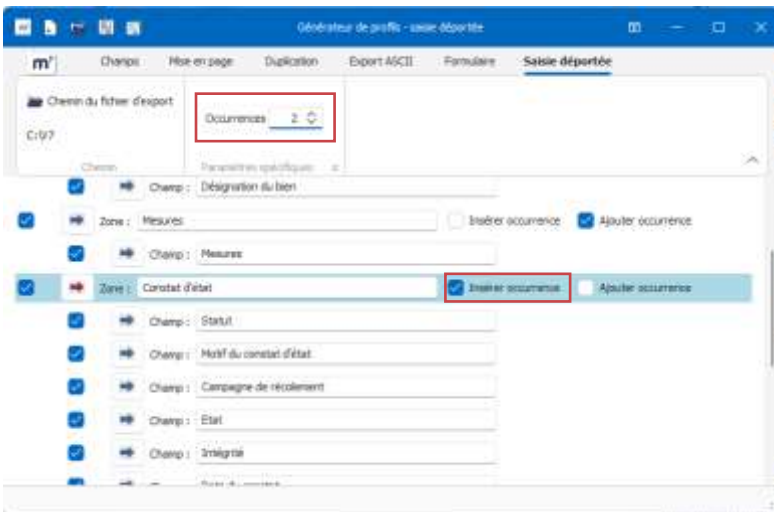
Générateur de profils - saisie déportée

m²

Champs
Mise en page
Duplication
Export ASCII
Formulaire
Saisie déportée

Chemin du fichier d'export

C:97

Chemin

Occurrences 2

Paramètres spécifiques

Champ : Désignation du bien

Zone : Mesures
Insérer occurrence
Ajouter occurrence

Champ : Mesures

Zone : Constat d'état
Insérer occurrence
Ajouter occurrence

Champ : Statut

Champ : Motif du constat d'état

Champ : Campagne de récolement

Champ : Etat

Champ : Intégrité

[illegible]